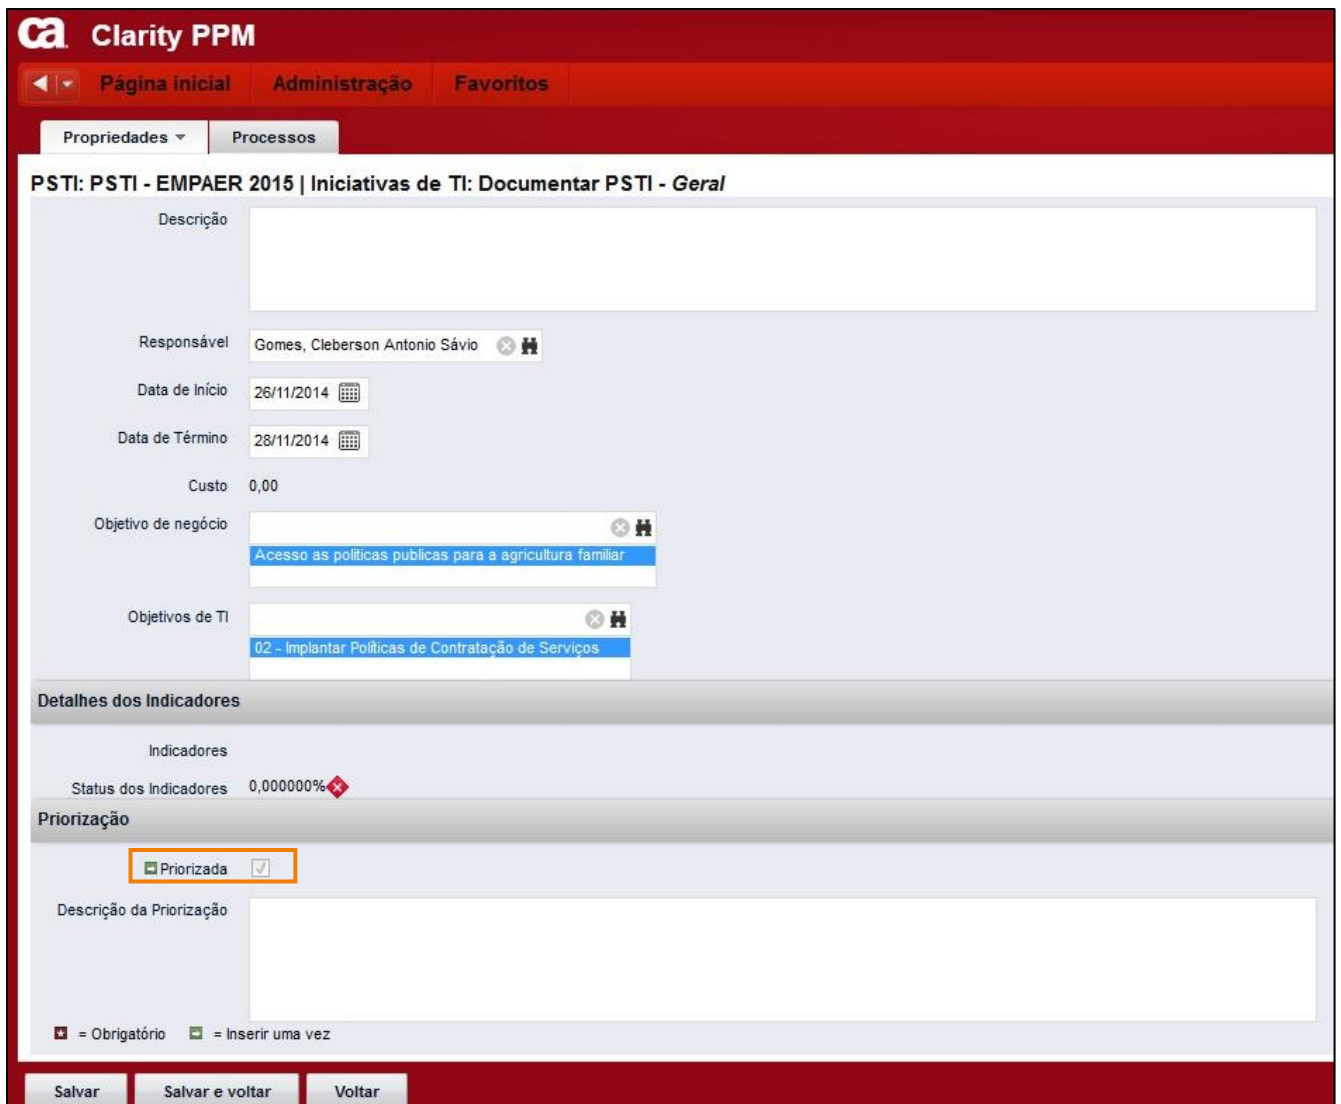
ca Clarity PPM

Página inicial Administração Favoritos

Propriedades Processos

PSTI: PSTI - EMPAER 2015 | Iniciativas de TI: Documentar PSTI - *Geral*

Descrição

Responsável Gomes, Cleberson Antonio Sávio

Data de Início 26/11/2014

Data de Término 28/11/2014

Custo 0,00

Objetivo de negócio
Acesso as politicas publicas para a agricultura familiar

Objetivos de TI
02 - Implantar Políticas de Contratação de Serviços

Detalhes dos Indicadores

Indicadores

Status dos Indicadores 0,000000%

Priorização

Priorizada

Descrição da Priorização

= Obrigatório = Inserir uma vez

Salvar Salvar e voltar Voltar